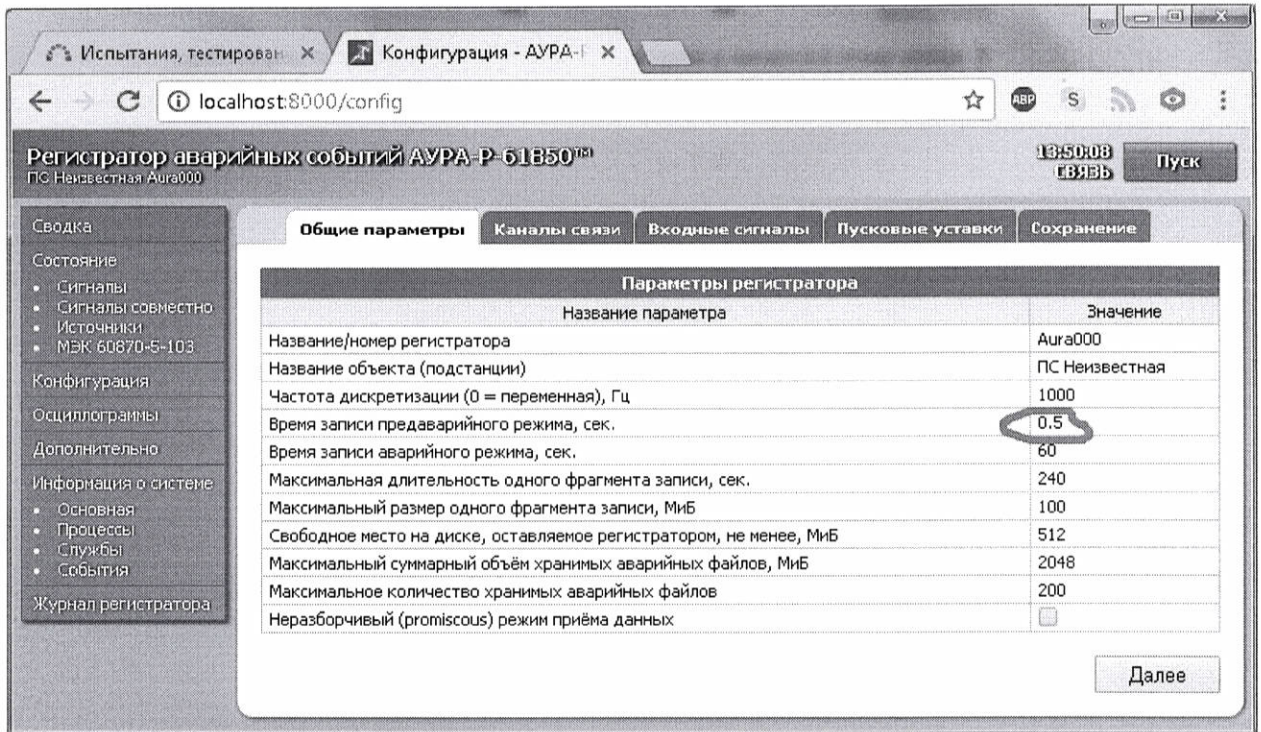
Испытания, тестирован ×
Конфигурация - АУРА-
localhost:8000/config

Регистратор аварийных событий АУРА-Р-61В50™
ПС Неизвестная Aura000

13:50:08
СВЯЗЬ
Пуск

Сводка
Состояние
• Сигналы
• Сигналы совместно
• Источники
• МЭК 60870-5-103
Конфигурация
Осциллограммы
Дополнительно
Информация о системе
• Основная
• Процессы
• Службы
• События
Журнал регистратора

Общие параметры | Каналы связи | Входные сигналы | Пусковые уставки | Сохранение

Параметры регистратора

| Название параметра | Значение |
|---|---|
| Название/номер регистратора | Aura000 |
| Название объекта (подстанции) | ПС Неизвестная |
| Частота дискретизации (0 = переменная), Гц | 1000 |
| Время записи предаварийного режима, сек. | 0.5 |
| Время записи аварийного режима, сек. | 60 |
| Максимальная длительность одного фрагмента записи, сек. | 240 |
| Максимальный размер одного фрагмента записи, МиБ | 100 |
| Свободное место на диске, оставляемое регистратором, не менее, МиБ | 512 |
| Максимальный суммарный объём хранимых аварийных файлов, МиБ | 2048 |
| Максимальное количество хранимых аварийных файлов | 200 |
| Неразборчивый (promiscous) режим приёма данных | |

Далее